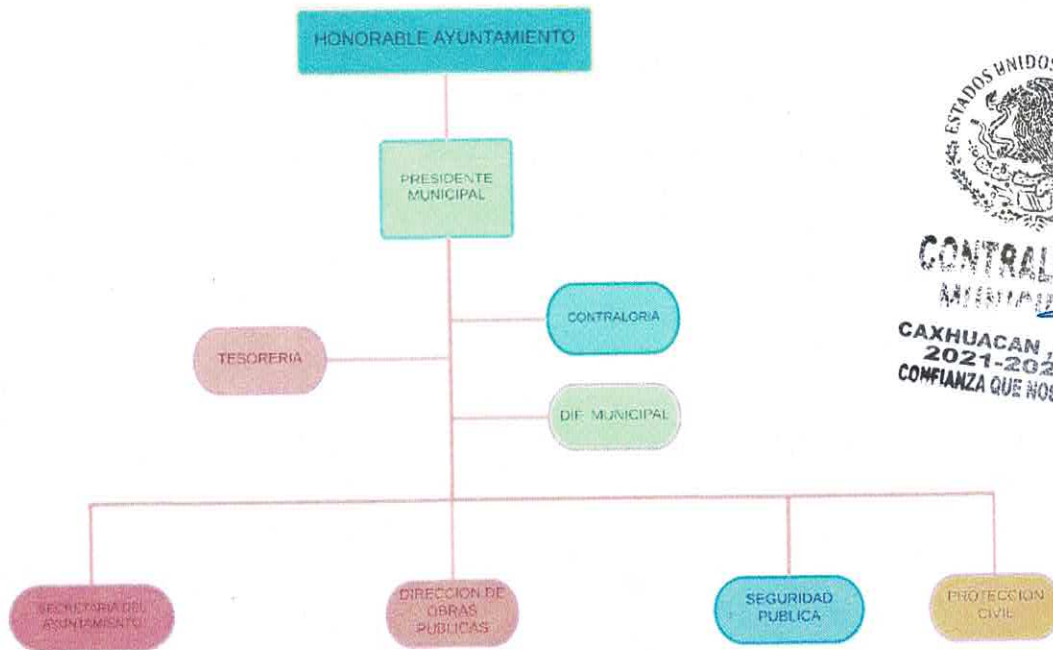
HONORABLE AYUNTAMIENTO

PRESIDENTE MUNICIPAL

CONTRALORIA

TESORERIA

DIF MUNICIPAL

SECRETARIA DEL AYUNTAMIENTO

DIRECCION DE OBRAS PUBLICAS

SEGURIDAD PUBLICA

PROTECCION CIVIL

ESTADOS UNIDOS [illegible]
CONTRAL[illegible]
MUNICIP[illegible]
CAXHUACAN, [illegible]
2021-202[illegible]
CONFIANZA QUE NOS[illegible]